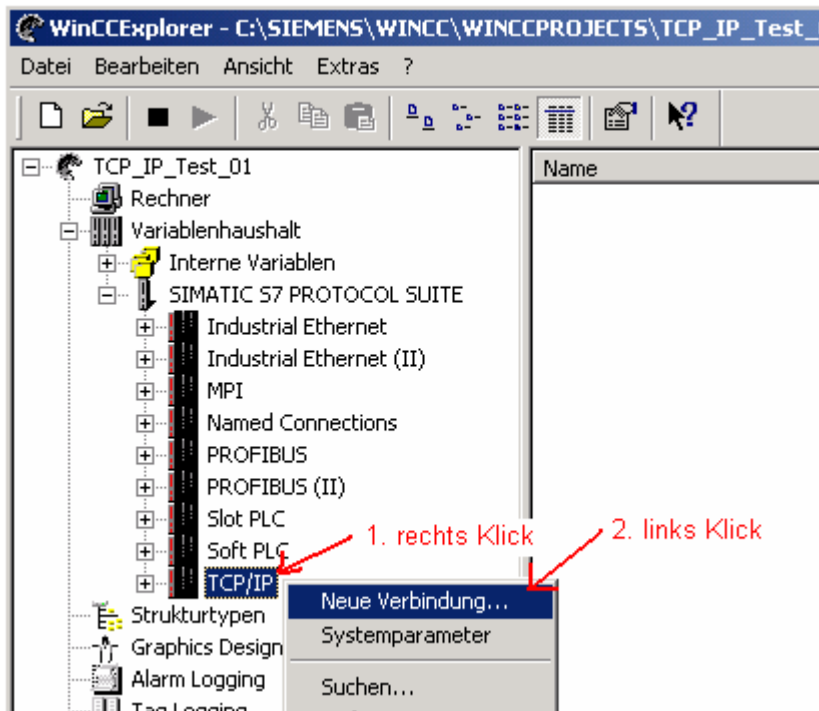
WinCCExplorer - C:\SIEMENS\WINCC\WINCCPROJECTS\TCP_IP_Test_

Datei Bearbeiten Ansicht Extras ?

TCP_IP_Test_01
Rechner
Variablenhaushalt
Interne Variablen
SIMATIC S7 PROTOCOL SUITE
Industrial Ethernet
Industrial Ethernet (II)
MPI
Named Connections
PROFIBUS
PROFIBUS (II)
Slot PLC
Soft PLC
TCP/IP
Strukturtypen
Graphics Design
Alarm Logging
Tag Logging

Name

1. rechts Klick
2. links Klick

Neue Verbindung...
Systemparameter
Suchen...